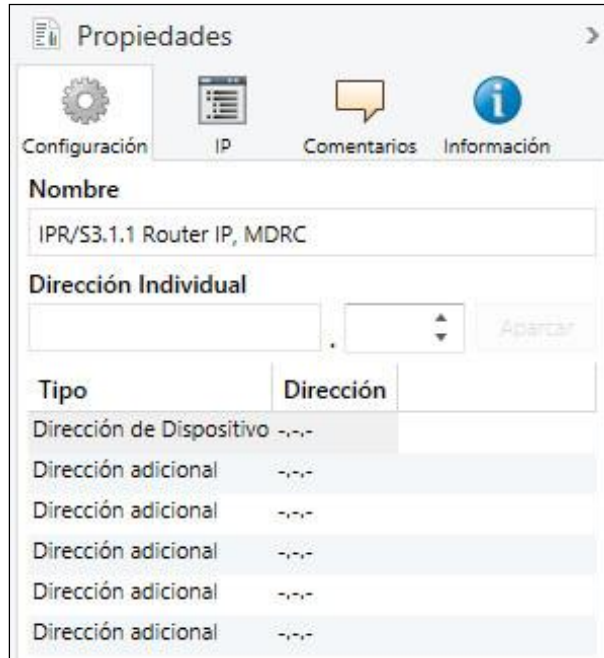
Propiedades

Configuración IP Comentarios Información

Nombre

IPR/S3.1.1 Router IP, MDRC

Dirección Individual

. Apartar

| Tipo | Dirección |
|---|---|
| Dirección de Dispositivo | -.-.- |
| Dirección adicional | -.-.- |
| Dirección adicional | -.-.- |
| Dirección adicional | -.-.- |
| Dirección adicional | -.-.- |
| Dirección adicional | -.-.- |